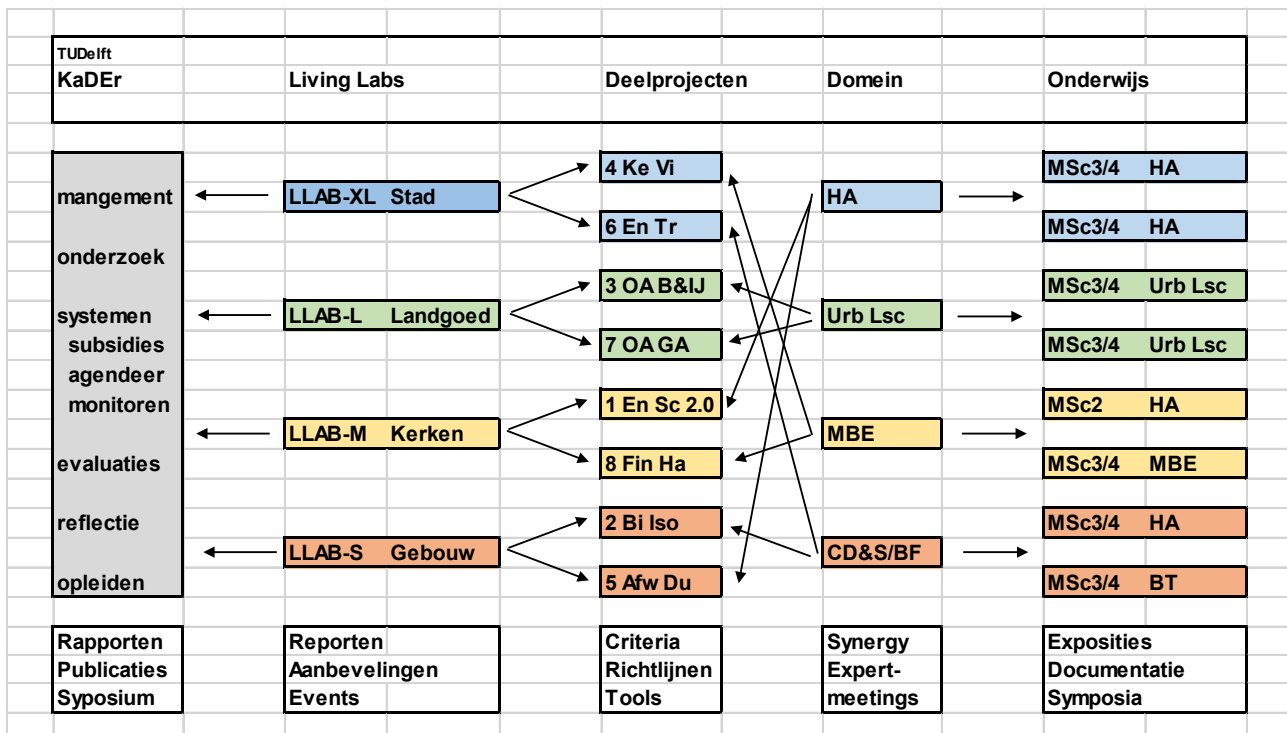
TUDelft
KaDEr

Living Labs

Deelprojecten

Domein

Onderwijs

mangement
onderzoek
systemen
subsidies
agendeer
monitoren
evaluaties
reflectie
opleiden

LLAB-XL Stad
LLAB-L Landgoed
LLAB-M Kerken
LLAB-S Gebouw

4 Ke Vi
6 En Tr
3 OA B&IJ
7 OA GA
1 En Sc 2.0
8 Fin Ha
2 Bi Iso
5 Afw Du

HA
Urb Lsc
MBE
CD&S/BF

MSc3/4 HA
MSc3/4 HA
MSc3/4 Urb Lsc
MSc3/4 Urb Lsc
MSc2 HA
MSc3/4 MBE
MSc3/4 HA
MSc3/4 BT

Rapporten
Publicaties
Syposium

Reporten
Aanbevelingen
Events

Criteria
Richtlijnen
Tools

Synergy
Expert-
meetings

Exposities
Documentatie
Symposia